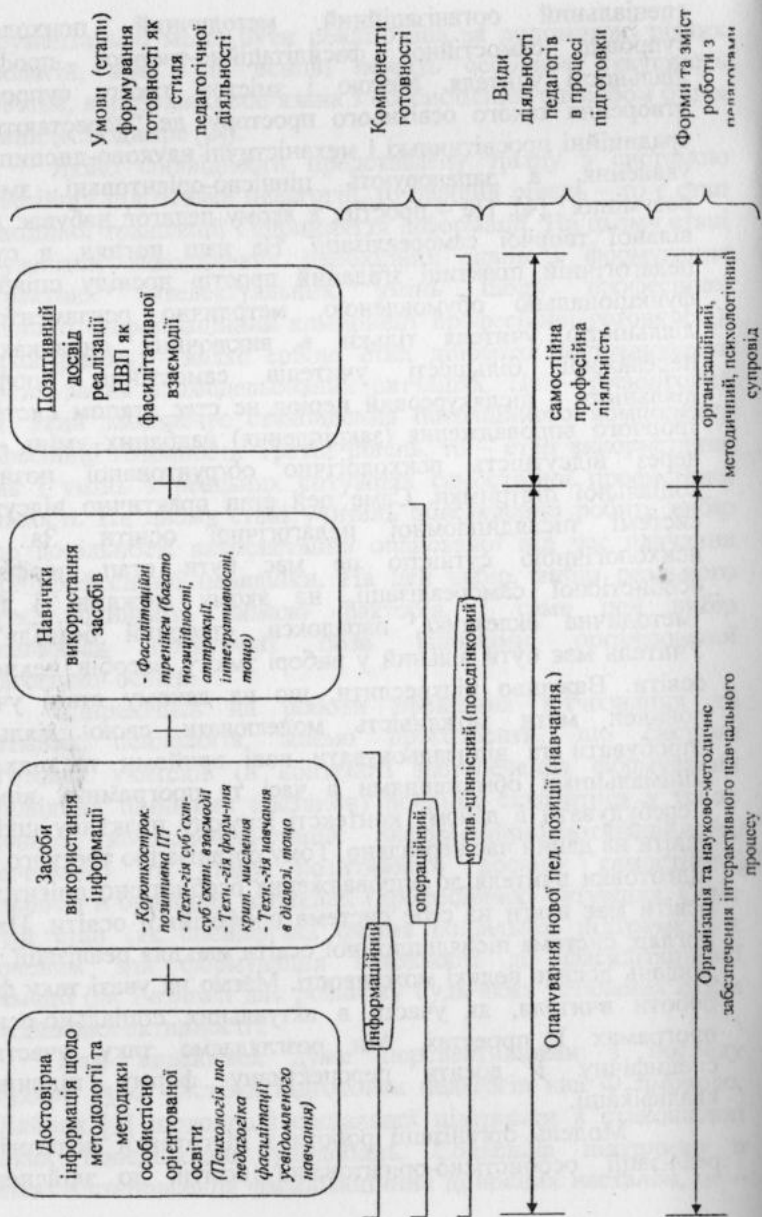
Умови (етапи) формування готовності як стиля педагогічної діяльності

Достовірна інформація щодо методології та методики особистісно орієнтованої освіти (Психологія та педагогіка фасилітації усвідомленого навчання)

Засоби використання інформації
- Короткострок. позитивна ПТ
- Техн-гія суб'єкт-суб'єктн. взаємодії
- Техн.-гія форм-ня крит. мислення
- Техн.-гія навчання в діалозі, тощо

Навички використання засобів
- Фасилітаційні тренінги (багато позиційності, атракції, інтегративності, тощо)

Позитивний досвід реалізації НВП як фасилітативної взаємодії

Компоненти готовності

інформаційний

операційний

мотив.-ціннісний (поведінковий)

Види діяльності педагога в процесі підготовки

Опанування нової пед. позиції (навчання.)

самостійна професійна діяльність

Форми та зміст роботи з педагогами

Організація та науково-методичне забезпечення інтерактивного навчального процесу

організаційний, методичний, психологічний супровід